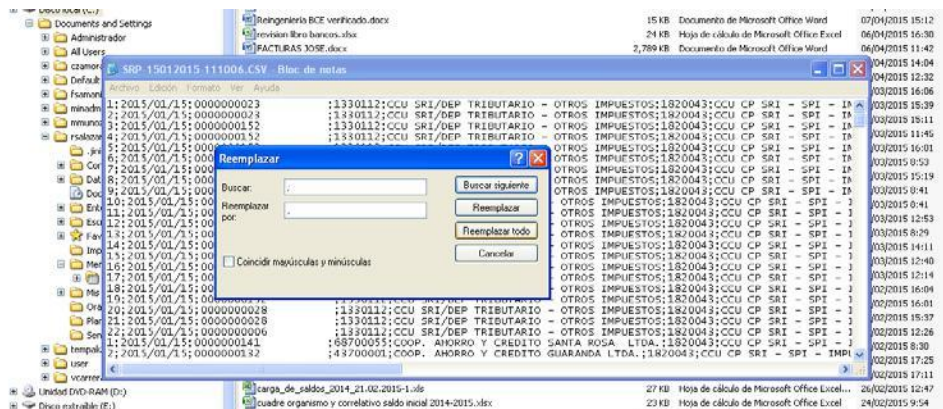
Documents and Settings
Administrador
All Users
czamor
Default
fsamani
minadm
mmunoz
rsalaza

Reingenieria BCE verificado.docx 15 KB Documento de Microsoft Office Word 07/04/2015 15:12
revision libro bancos.xlsx 24 KB Hoja de cálculo de Microsoft Office Excel 06/04/2015 16:30
FACTURAS JOSE.docx 2,789 KB Documento de Microsoft Office Word 06/04/2015 11:42

SRP 15012015 111006.CSV - Bloc de notas
Archivo Edición Formato Ver Ayuda

1;2015/01/15;0000000023 ;1330112;CCU SRI/DEP TRIBUTARIO - OTROS IMPUESTOS;1820043;CCU CP SRI - SPI - IN
2;2015/01/15;0000000023 ;1330112;CCU SRI/DEP TRIBUTARIO - OTROS IMPUESTOS;1820043;CCU CP SRI - SPI - IN
3;2015/01/15;0000000152 ;1330112;CCU SRI/DEP TRIBUTARIO - OTROS IMPUESTOS;1820043;CCU CP SRI - SPI - IN
4;2015/01/15;0000000152 ;1330112;CCU SRI/DEP TRIBUTARIO - OTROS IMPUESTOS;1820043;CCU CP SRI - SPI - IN
5;2015/01/15;0000000 OTROS IMPUESTOS;1820043;CCU CP SRI - SPI - IN
6;2015/01/15;00 OTROS IMPUESTOS;1820043;CCU CP SRI - SPI - IN
7;2015/01/15;00 OTROS IMPUESTOS;1820043;CCU CP SRI - SPI - IN
8;2015/01/15;00 OTROS IMPUESTOS;1820043;CCU CP SRI - SPI - IN
9;2015/01/15;00 OTROS IMPUESTOS;1820043;CCU CP SRI - SPI - IN
10;2015/01/15;00 OTROS IMPUESTOS;1820043;CCU CP SRI - SPI - I
11;2015/01/15;00 OTROS IMPUESTOS;1820043;CCU CP SRI - SPI - I
12;2015/01/15;00 OTROS IMPUESTOS;1820043;CCU CP SRI - SPI - I
13;2015/01/15;00 OTROS IMPUESTOS;1820043;CCU CP SRI - SPI - I
14;2015/01/15;00 OTROS IMPUESTOS;1820043;CCU CP SRI - SPI - I
15;2015/01/15;00 OTROS IMPUESTOS;1820043;CCU CP SRI - SPI - I
16;2015/01/15;00 OTROS IMPUESTOS;1820043;CCU CP SRI - SPI - I
17;2015/01/15;00 OTROS IMPUESTOS;1820043;CCU CP SRI - SPI - I
18;2015/01/15;00 OTROS IMPUESTOS;1820043;CCU CP SRI - SPI - I
19;2015/01/15;00 OTROS IMPUESTOS;1820043;CCU CP SRI - SPI - I
20;2015/01/15;0000000028 ;1330112;CCU SRI/DEP TRIBUTARIO - OTROS IMPUESTOS;1820043;CCU CP SRI - SPI - I
21;2015/01/15;0000000028 ;1330112;CCU SRI/DEP TRIBUTARIO - OTROS IMPUESTOS;1820043;CCU CP SRI - SPI - I
22;2015/01/15;0000000006 ;1330112;CCU SRI/DEP TRIBUTARIO - OTROS IMPUESTOS;1820043;CCU CP SRI - SPI - I
1;2015/01/15;0000000141 ;68700055;COOP. AHORRO Y CREDITO SANTA ROSA LTDA.;1820043;CCU CP SRI - SPI - I
2;2015/01/15;0000000132 ;43700001;COOP. AHORRO Y CREDITO GUARANDA LTDA.;1820043;CCU CP SRI - SPI - IMPU

Reemplazar
Buscar: .
Reemplazar por: ,
Coincidir mayúsculas y minúsculas
Buscar siguiente
Reemplazar
Reemplazar todo
Cancelar

04/2015 14:04
04/2015 12:32
03/2015 16:06
03/2015 15:39
03/2015 15:11
03/2015 11:45
03/2015 16:01
03/2015 8:53
03/2015 15:19
03/2015 8:41
03/2015 8:41
03/2015 12:53
03/2015 8:29
03/2015 14:11
03/2015 12:40
03/2015 12:14
02/2015 16:04
02/2015 16:01
02/2015 15:37
02/2015 12:26
02/2015 8:30
02/2015 17:25
02/2015 17:11

tempal
user
vcarrer
Unidad DVD-RAM (D:)
Disco extraíble (E:)

carga_de_saldos_2014_21.02.2015-1.xls 27 KB Hoja de cálculo de Microsoft Office Excel... 26/02/2015 12:47
cuadre organismo y correlativo saldo inicial 2014-2015.xlsx 23 KB Hoja de cálculo de Microsoft Office Excel 24/02/2015 9:54